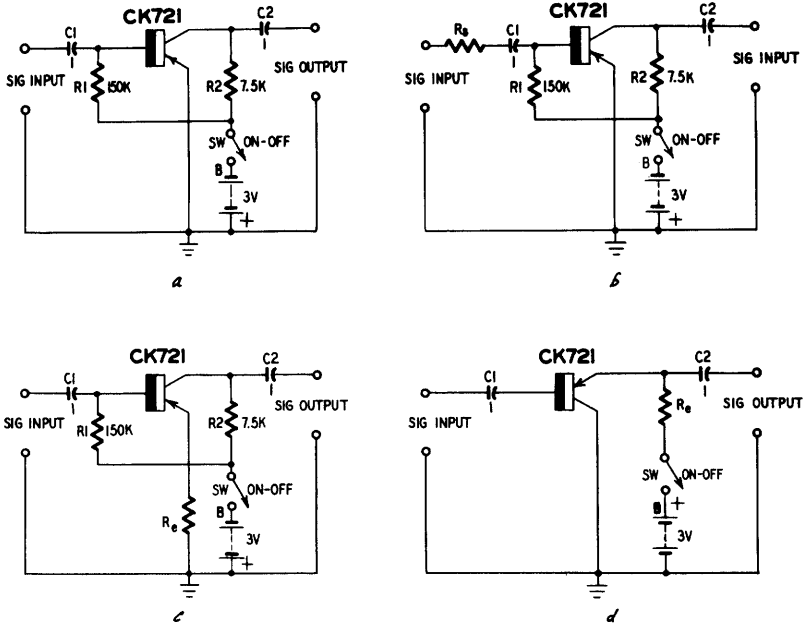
CK721
C1
I
C2
I
SIG INPUT
R1
150K
R2
7.5K
SIG OUTPUT
SW
ON-OFF
B
3V
+
a

CK721
Rs
C1
I
C2
I
SIG INPUT
R1
150K
R2
7.5K
SIG INPUT
SW
ON-OFF
B
3V
+
b

CK721
C1
I
C2
I
SIG INPUT
R1
150K
R2
7.5K
SIG OUTPUT
SW
ON-OFF
B
3V
+
Re
c

CK721
C1
I
C2
I
SIG INPUT
Re
SIG OUTPUT
SW
ON-OFF
B
+
3V
d